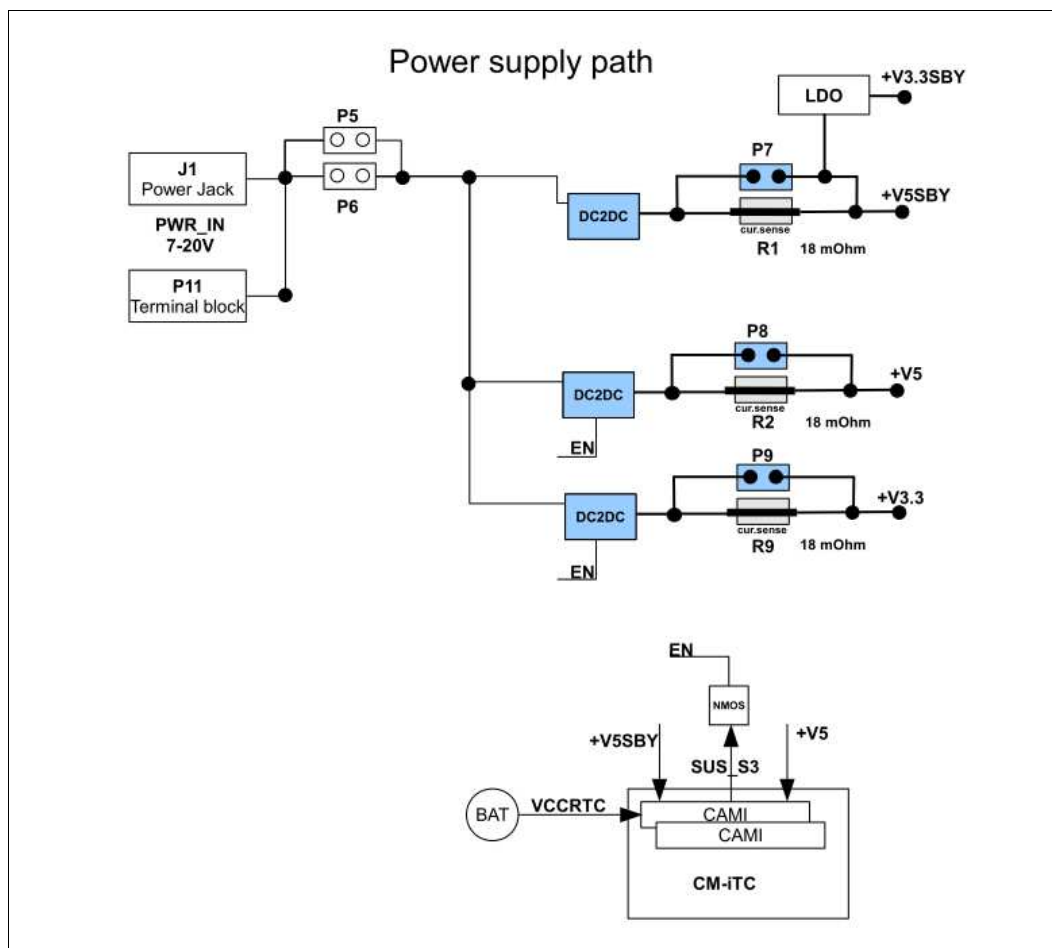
Power supply path

J1
Power Jack

PWR_IN
7-20V

P11
Terminal block

P5

P6

DC2DC

P7

LDO

+V3.3SBY

+V5SBY

cur.sense
R1
18 mOhm

DC2DC
EN

P8

+V5

cur.sense
R2
18 mOhm

DC2DC
EN

P9

+V3.3

cur.sense
R9
18 mOhm

EN

NMOS

+V5SBY

SUS_S3

+V5

BAT

VCCRTC

CAMI

CAMI

CM-iTC